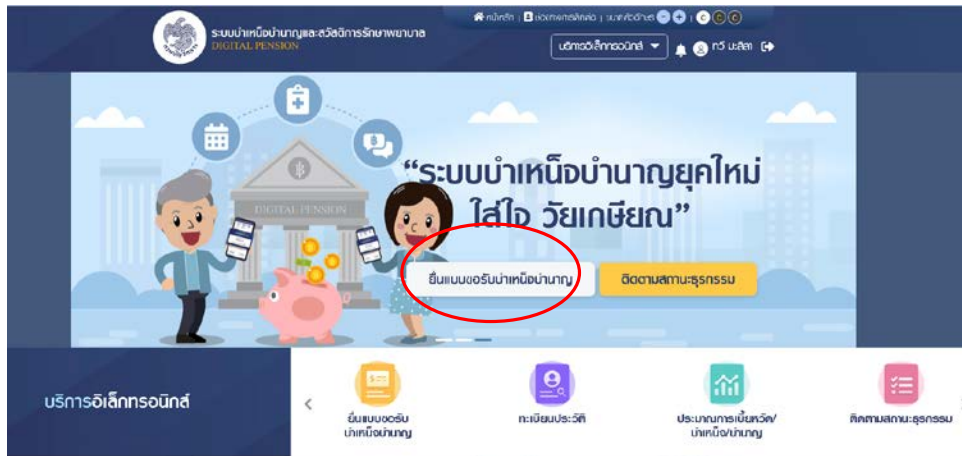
ระบบบำเหน็จบำนาญและสวัสดิการรักษาพยาบาล
DIGITAL PENSION

หน้าหลัก | ช่องทางการติดต่อ | ขนาดตัวอักษร

บริการอิเล็กทรอนิกส์

ทวี นะสิลา

DIGITAL PENSION

“ระบบบำเหน็จบำนาญยุคใหม่ ใส่ใจ วัยเกษียณ”

ยื่นแบบขอรับบำเหน็จบำนาญ

ติดตามสถานะธุรกรรม

บริการอิเล็กทรอนิกส์

ยื่นแบบขอรับบำเหน็จบำนาญ

ทะเบียนประวัติ

ประมาณการเงินหวัด/บำเหน็จ/บำนาญ

ติดตามสถานะธุรกรรม